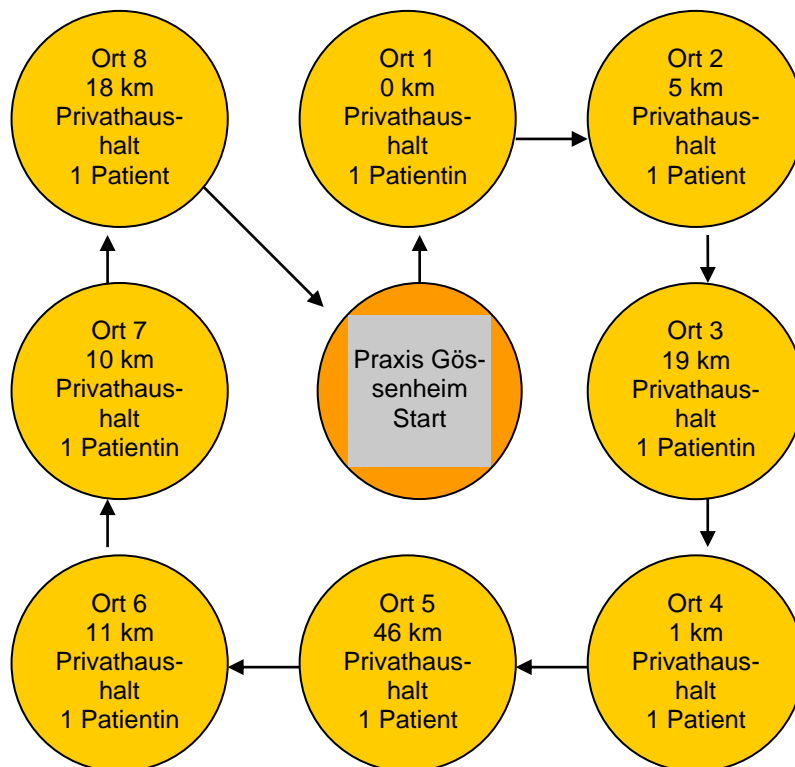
Ort 8
18 km
Privathaushalt
1 Patient

Ort 1
0 km
Privathaushalt
1 Patientin

Ort 2
5 km
Privathaushalt
1 Patient

Ort 7
10 km
Privathaushalt
1 Patientin

Praxis Gössenheim
Start

Ort 3
19 km
Privathaushalt
1 Patientin

Ort 6
11 km
Privathaushalt
1 Patientin

Ort 5
46 km
Privathaushalt
1 Patient

Ort 4
1 km
Privathaushalt
1 Patient